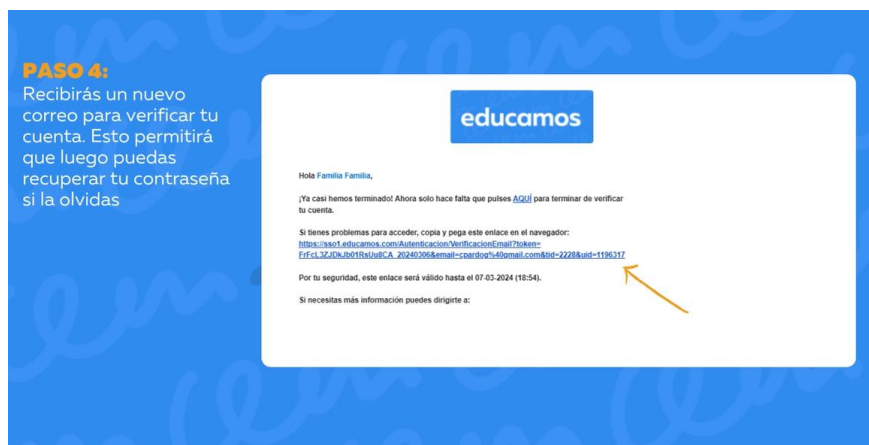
PASO 4:
Recibirás un nuevo correo para verificar tu cuenta. Esto permitirá que luego puedas recuperar tu contraseña si la olvidas

educamos

Hola Familia Familia,

¡Ya casi hemos terminado! Ahora solo hace falta que pulses AQUÍ para terminar de verificar tu cuenta.

Si tienes problemas para acceder, copia y pega este enlace en el navegador:
https://sso1.educamos.com/Autenticacion/VerificacionEmail?token=FrFcL3ZJDkJb01RsUu8CA_20240306&email=cpardog%40gmail.com&tid=2228&uid=1196317

Por tu seguridad, este enlace será válido hasta el 07-03-2024 (18:54).

Si necesitas más información puedes dirigirte a: